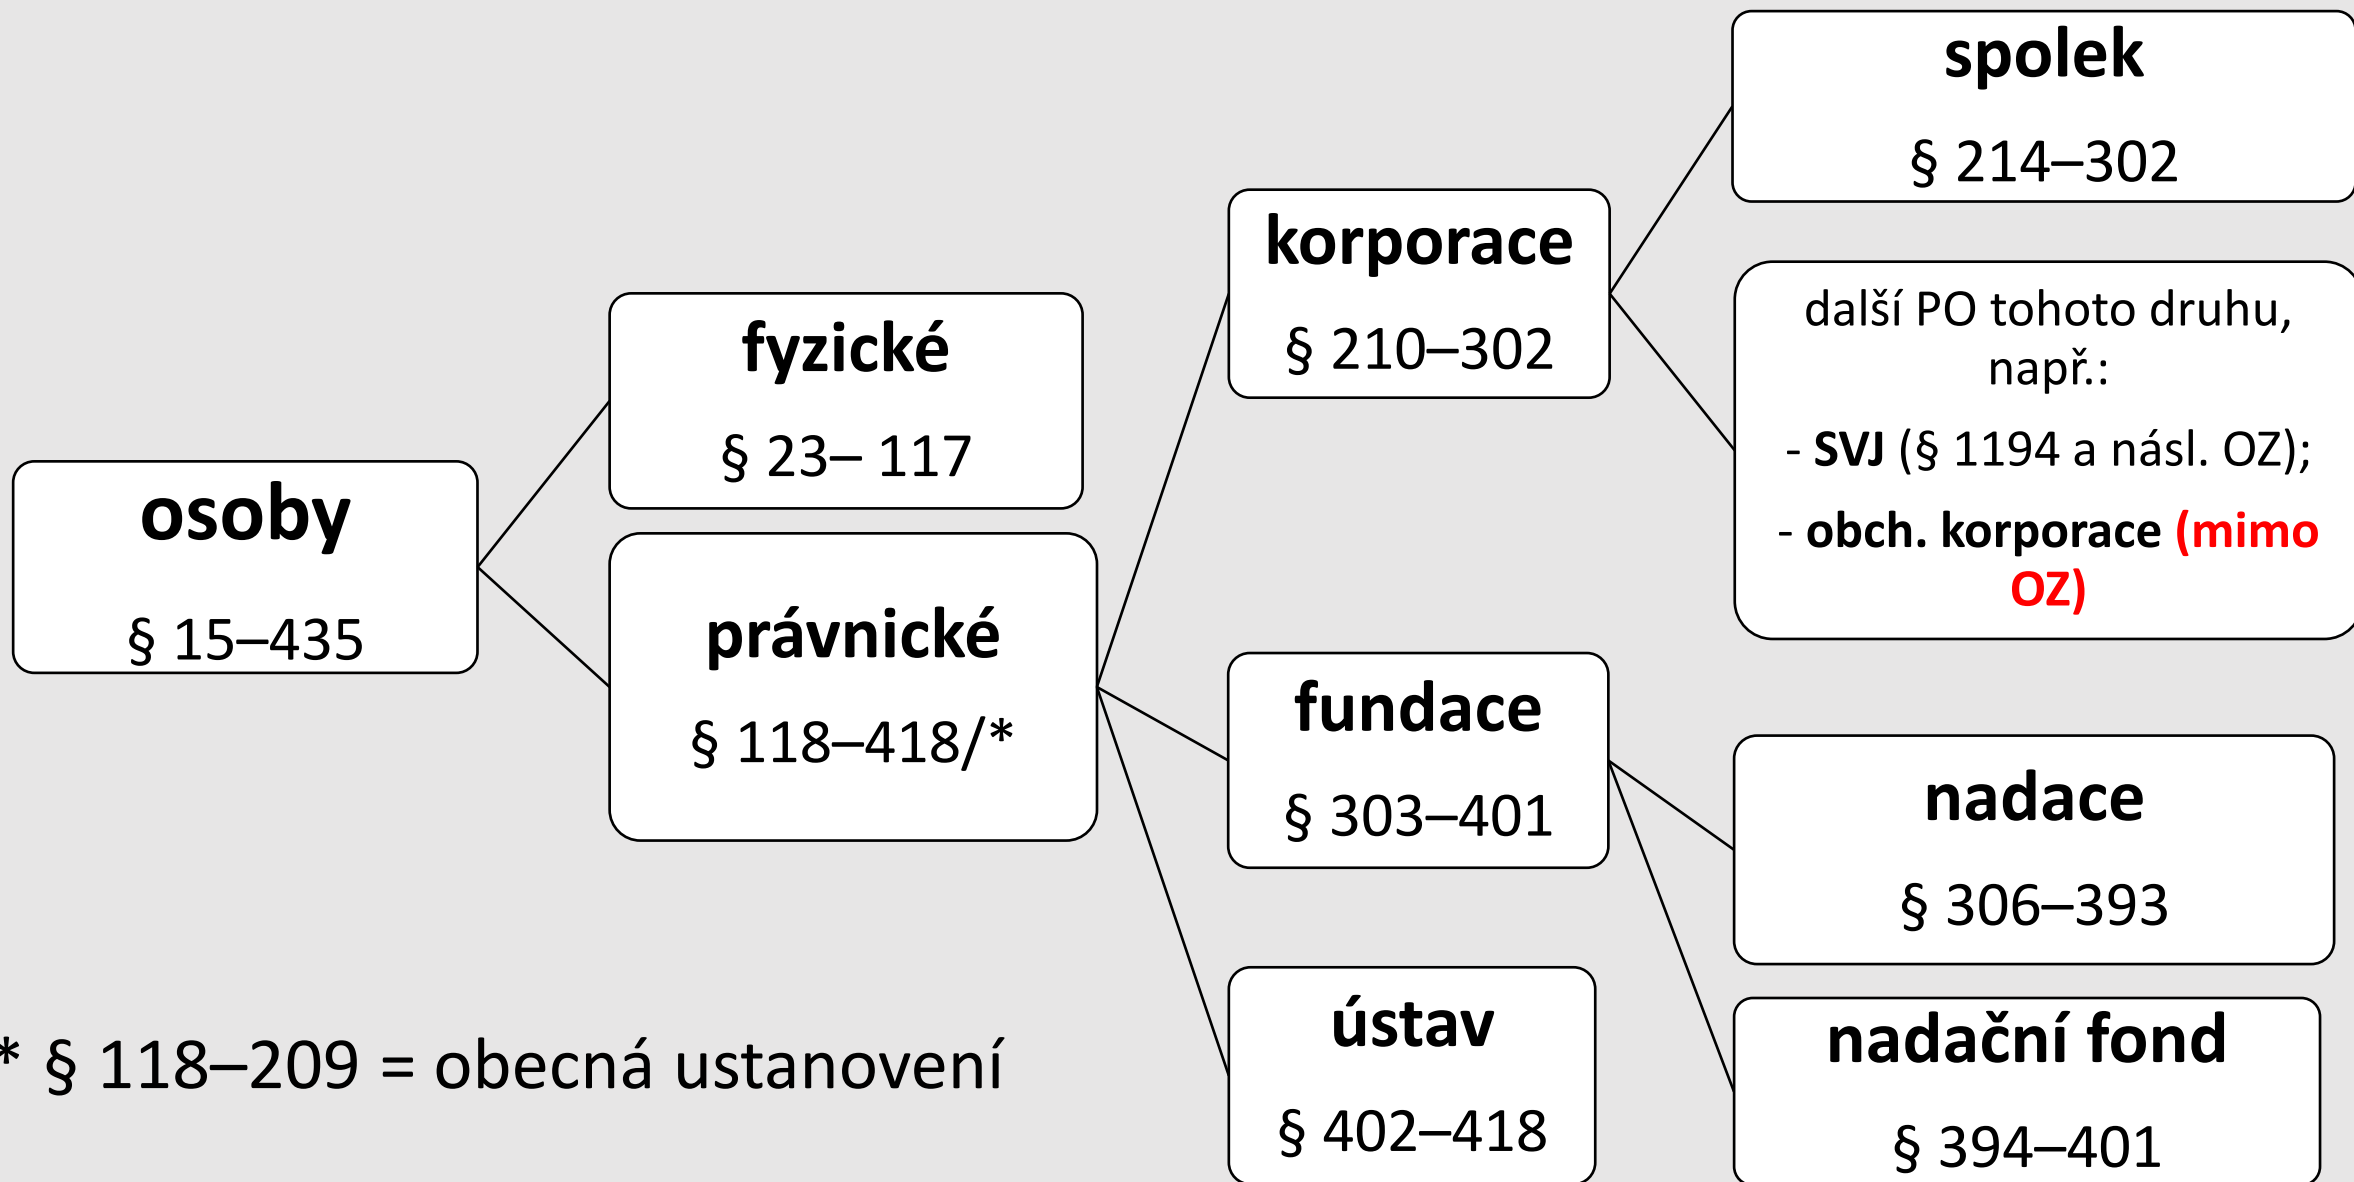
osoby
§ 15–435

fyzické
§ 23– 117

právnické
§ 118–418/*

korporace
§ 210–302

fundace
§ 303–401

ústav
§ 402–418

spolek
§ 214–302

další PO tohoto druhu, např.:
- SVJ (§ 1194 a násl. OZ);
- obch. korporace (mimo OZ)

nadace
§ 306–393

nadační fond
§ 394–401

* § 118–209 = obecná ustanovení